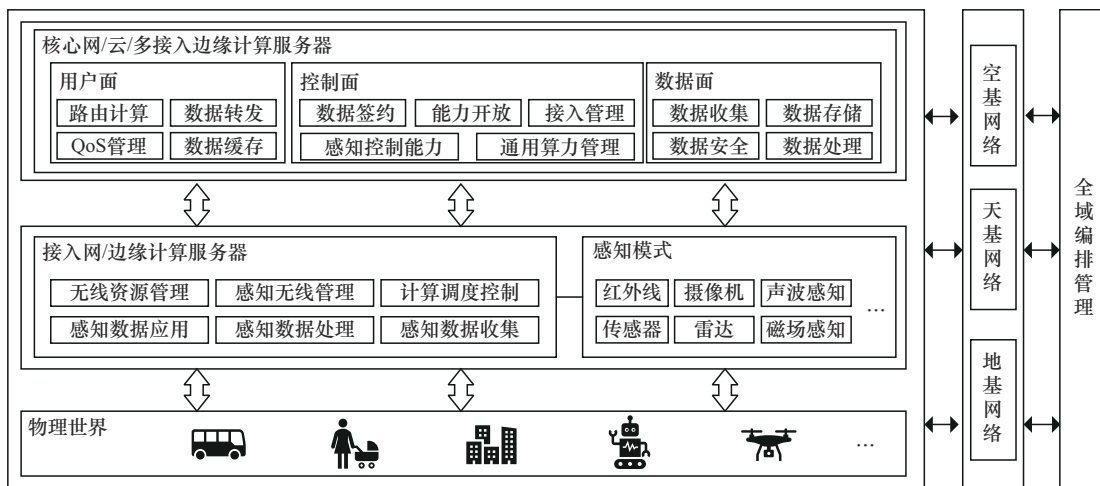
核心网/云/多接入边缘计算服务器

用户面
路由计算
数据转发
QoS管理
数据缓存

控制面
数据签约
能力开放
接入管理
感知控制能力
通用算力管理

数据面
数据收集
数据存储
数据安全
数据处理

接入网/边缘计算服务器
无线资源管理
感知无线管理
计算调度控制
感知数据应用
感知数据处理
感知数据收集

感知模式
红外线
摄像机
声波感知
传感器
雷达
磁场感知
…

物理世界
…

空基网络

天基网络

地基网络

全域编排管理